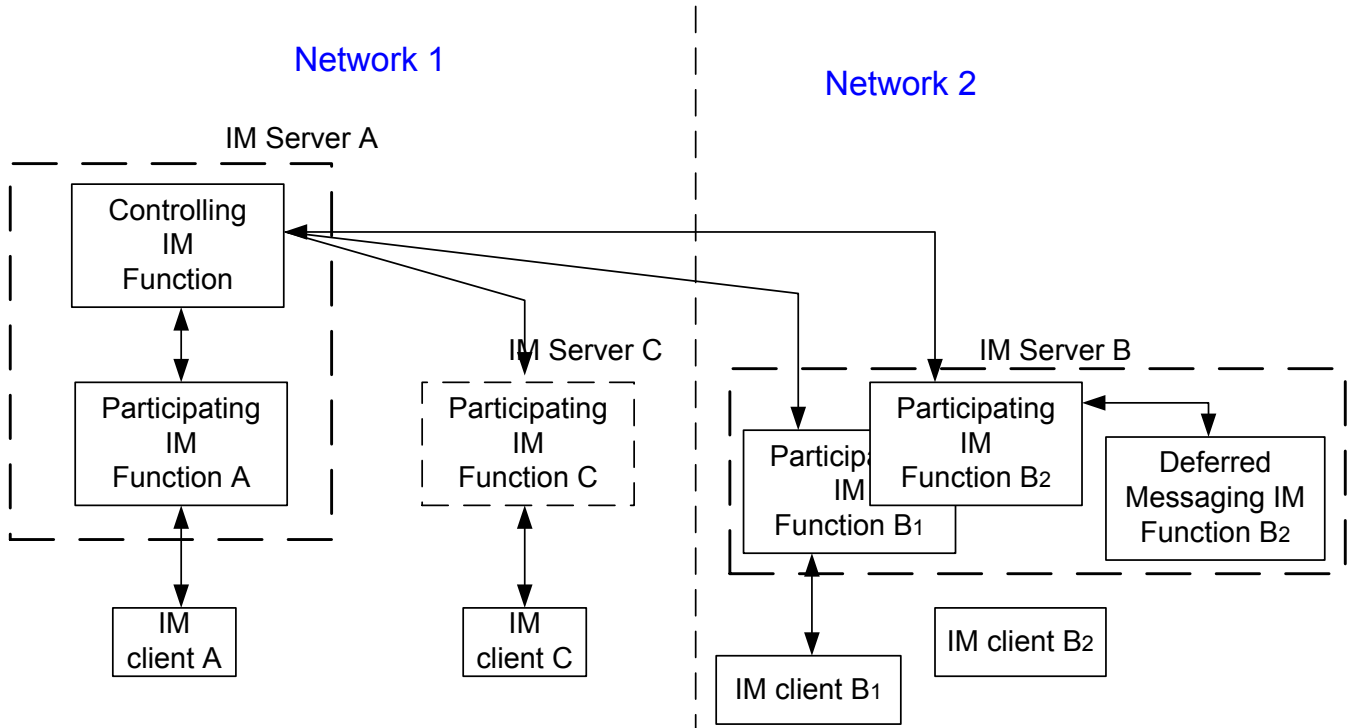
Network 1

Network 2

IM Server A

Controlling IM Function

Participating IM Function A

IM client A

IM Server C

Participating IM Function C

IM client C

IM Server B

Participa IM Function B1

Participating IM Function B2

Deferred Messaging IM Function B2

IM client B1

IM client B2